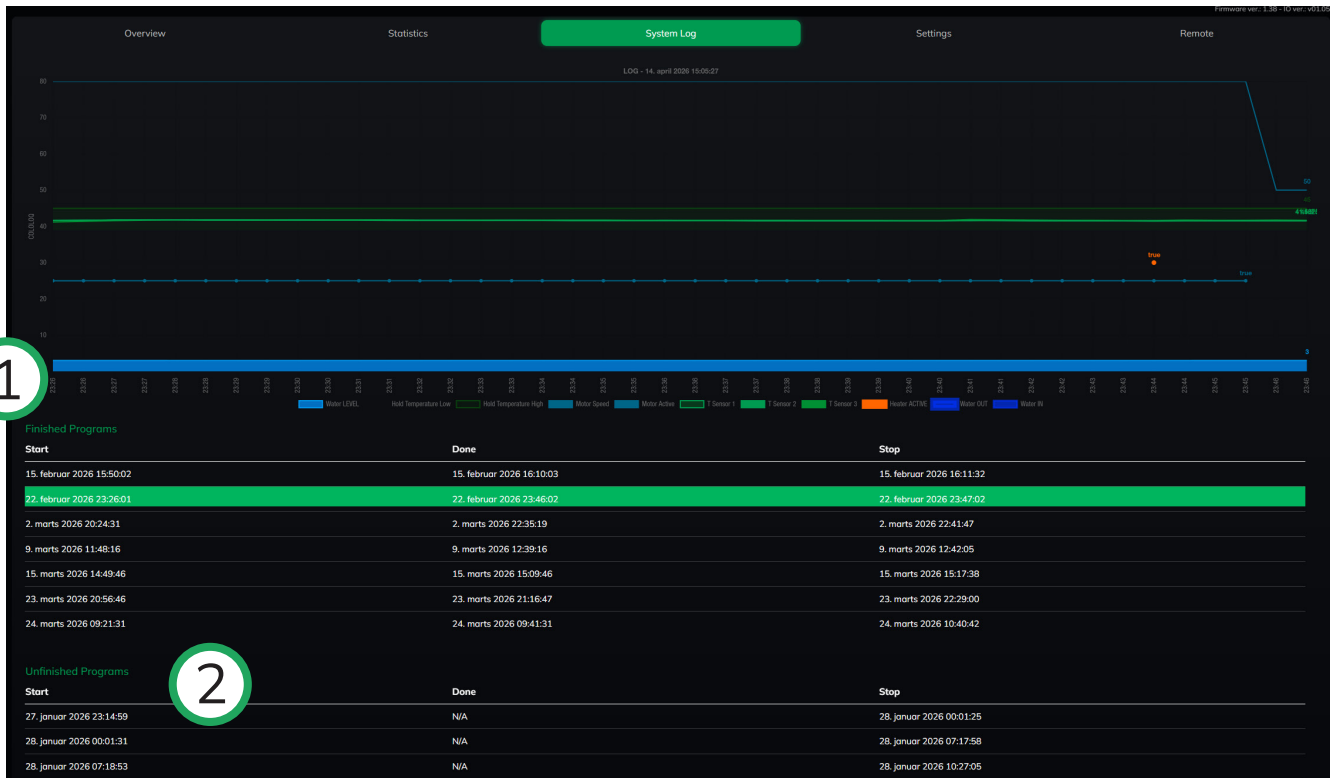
Firmware ver.: 1.38 - IO ver.: v01.05

Overview
Statistics
System Log
Settings
Remote

LOG - 14. april 2026 15:05:27

80
70
60
50
40
30
20
10

COLOR(S)

50
true
true
3

1

Water LEVEL
Hold Temperature Low
Hold Temperature High
Motor Speed
Motor Active
T Sensor 1
T Sensor 2
T Sensor 3
Heater ACTIVE
Water OUT
Water IN

Finished Programs

| Start | Done | Stop |
|---|---|---|
| 15. februar 2026 15:50:02 | 15. februar 2026 16:10:03 | 15. februar 2026 16:11:32 |
| 22. februar 2026 23:26:01 | 22. februar 2026 23:46:02 | 22. februar 2026 23:47:02 |
| 2. marts 2026 20:24:31 | 2. marts 2026 22:35:19 | 2. marts 2026 22:41:47 |
| 9. marts 2026 11:48:16 | 9. marts 2026 12:39:16 | 9. marts 2026 12:42:05 |
| 15. marts 2026 14:49:46 | 15. marts 2026 15:09:46 | 15. marts 2026 15:17:38 |
| 23. marts 2026 20:56:46 | 23. marts 2026 21:16:47 | 23. marts 2026 22:29:00 |
| 24. marts 2026 09:21:31 | 24. marts 2026 09:41:31 | 24. marts 2026 10:40:42 |

Unfinished Programs

2

| Start | Done | Stop |
|---|---|---|
| 27. januar 2026 23:14:59 | N/A | 28. januar 2026 00:01:25 |
| 28. januar 2026 00:01:31 | N/A | 28. januar 2026 07:17:58 |
| 28. januar 2026 07:18:53 | N/A | 28. januar 2026 10:27:05 |